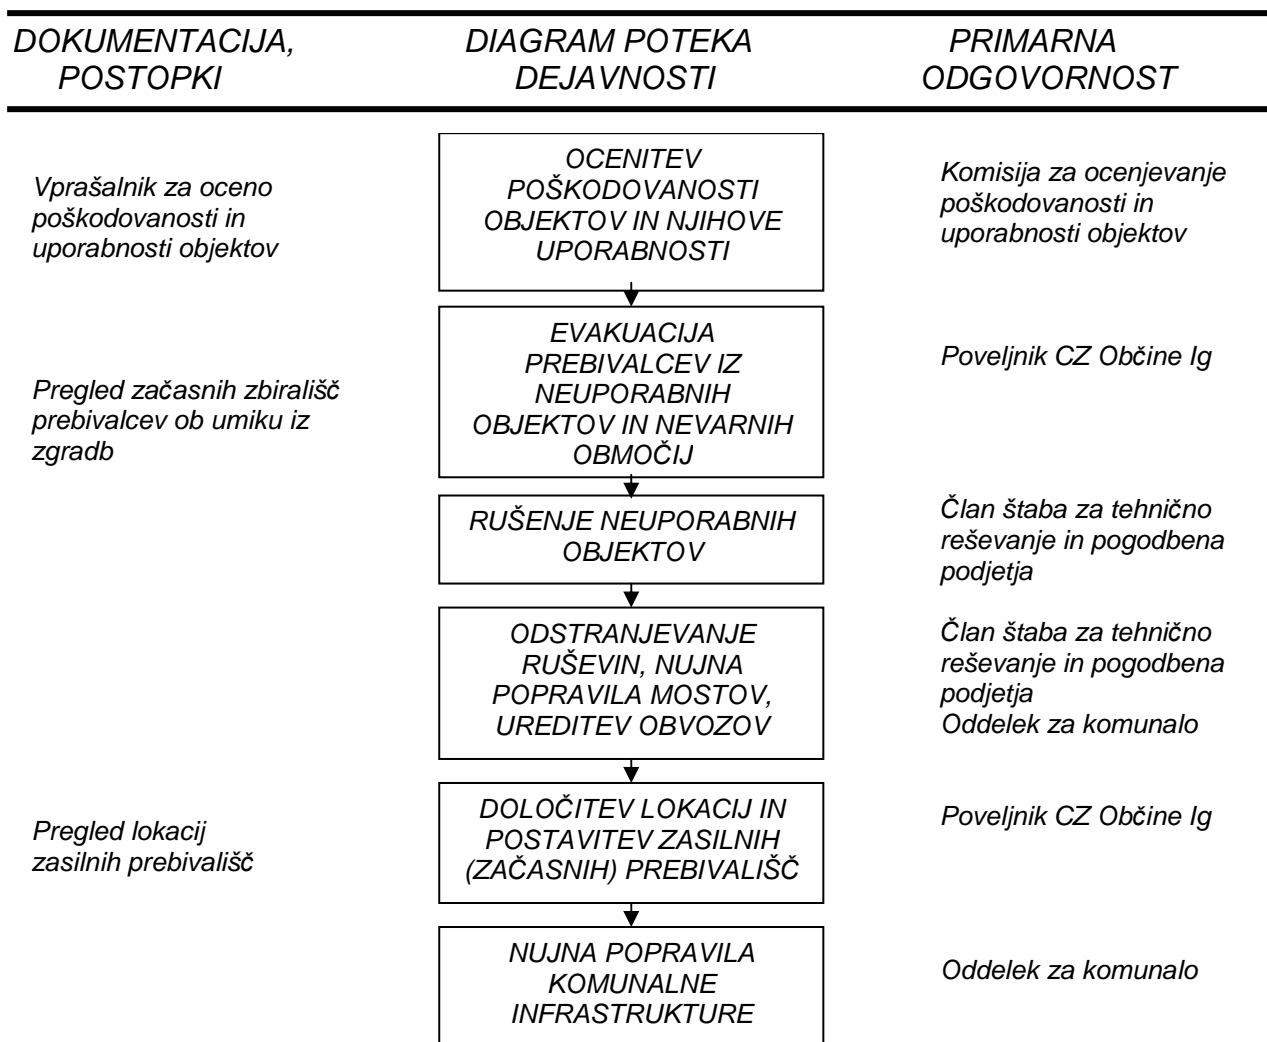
| DOKUMENTACIJA, POSTOPKI | DIAGRAM POTEKA DEJAVNOSTI | PRIMARNA ODGOVORNOST |
|---|---|---|
| Vprašalnik za oceno poškodovanosti in uporabnosti objektov | OCENITEV POŠKODOVANOSTI OBJEKTOV IN NJIHOVE UPORABNOSTI | Komisija za ocenjevanje poškodovanosti in uporabnosti objektov |
| Pregled začasnih zbirališč prebivalcev ob umiku iz zgradb | EVAKUACIJA PREBIVALCEV IZ NEUPORABNIH OBJEKTOV IN NEVARNIH OBMOČIJ | Poveljnik CZ Občine Ig |
| | RUŠENJE NEUPORABNIH OBJEKTOV | Član štaba za tehnično reševanje in pogodbena podjetja |
| | ODSTRANJEVANJE RUŠEVIN, NUJNA POPRAVILA MOSTOV, UREDITEV OBVOZOV | Član štaba za tehnično reševanje in pogodbena podjetja<br>Oddelek za komunalo |
| Pregled lokacij zasilnih prebivališč | DOLOČITEV LOKACIJ IN POSTAVITEV ZASILNIH (ZAČASNIH) PREBIVALIŠČ | Poveljnik CZ Občine Ig |
| | NUJNA POPRAVILA KOMUNALNE INFRASTRUKTURE | Oddelek za komunalo |